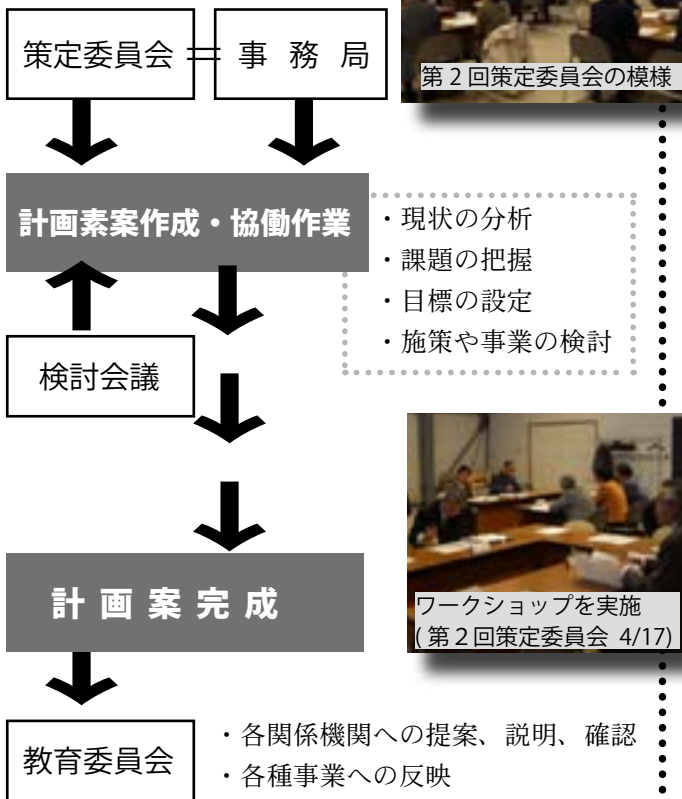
策定委員会 事 務 局

第２回策定委員会の模様

計画素案作成・協働作業

・現状の分析
・課題の把握
・目標の設定
・施策や事業の検討

検討会議

計 画 案 完 成

ワークショップを実施
(第２回策定委員会 4/17)

教育委員会

・各関係機関への提案、説明、確認
・各種事業への反映